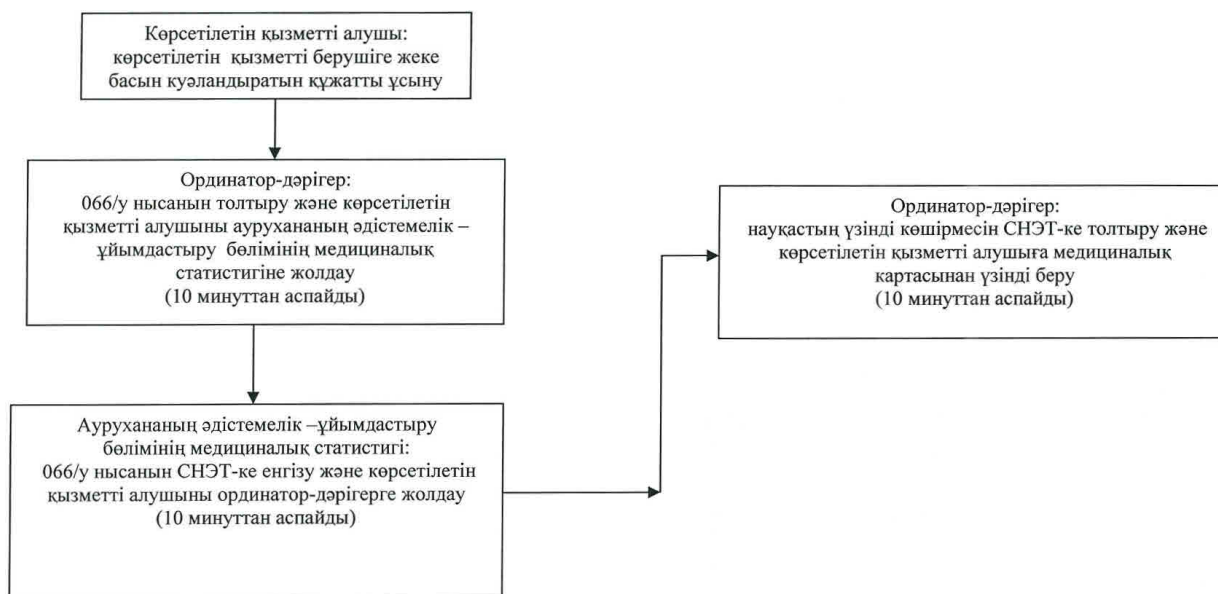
Көрсетілетін қызметті алушы:
көрсетілетін қызметті берушіге жеке басын куәландыратын құжатты ұсыну

Ординатор-дәрігер:
066/у нысанын толтыру және көрсетілетін қызметті алушыны аурухананың әдістемелік – ұйымдастыру бөлімінің медициналық статистигіне жолдау
(10 минуттан аспайды)

Аурухананың әдістемелік –ұйымдастыру бөлімінің медициналық статистигі:
066/у нысанын СНЭТ-ке енгізу және көрсетілетін қызметті алушыны ординатор-дәрігерге жолдау
(10 минуттан аспайды)

Ординатор-дәрігер:
науқастың үзінді көшірмесін СНЭТ-ке толтыру және көрсетілетін қызметті алушыға медициналық картасынан үзінді беру
(10 минуттан аспайды)